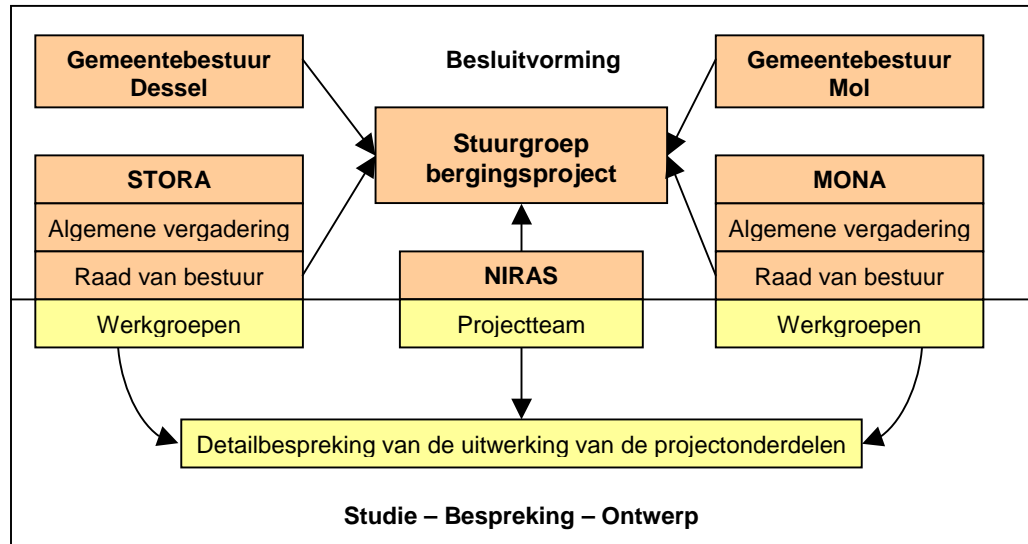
Gemeentebestuur Dessel

Besluitvorming

Gemeentebestuur Mol

Stuurgroep bergingsproject

STORA

Algemene vergadering

Raad van bestuur

Werkgroepen

NIRAS

Projectteam

MONA

Algemene vergadering

Raad van bestuur

Werkgroepen

Detailbespreking van de uitwerking van de projectonderdelen

Studie – Bespreking – Ontwerp